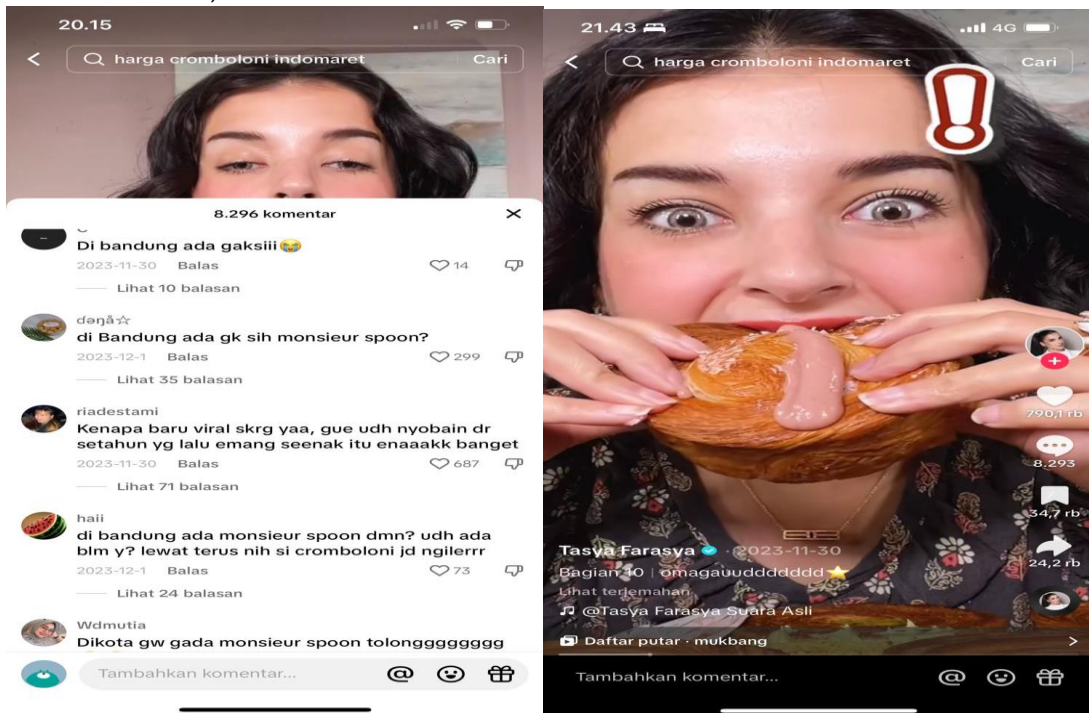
20.15

harga cromboloni indomaret

Cari

8.296 komentar

Di bandung ada gaksiii😭

2023-11-30 Balas 14

Lihat 10 balasan

dəŋå☆

di Bandung ada gk sih monsieur spoon?

2023-12-1 Balas 299

Lihat 35 balasan

riadestami

Kenapa baru viral skrg yaa, gue udh nyobain dr setahun yg lalu emang seenak itu enaaakk banget

2023-11-30 Balas 687

Lihat 71 balasan

haii

di bandung ada monsieur spoon dmn? udh ada blm y? lewat terus nih si cromboloni jd ngilerrr

2023-12-1 Balas 73

Lihat 24 balasan

Wdmutia

Dikota gw gada monsieur spoon tolongggggggg

Tambahkan komentar...

21.43

4G

harga cromboloni indomaret

Cari

790,1 rb

8.293

34,7 rb

24,2 rb

Tasya Farasya · 2023-11-30

Bagian 10 | omagauuddddddd⭐

Lihat terjemahan

♫ @Tasya Farasya Suara Asli

Daftar putar · mukbang

Tambahkan komentar...